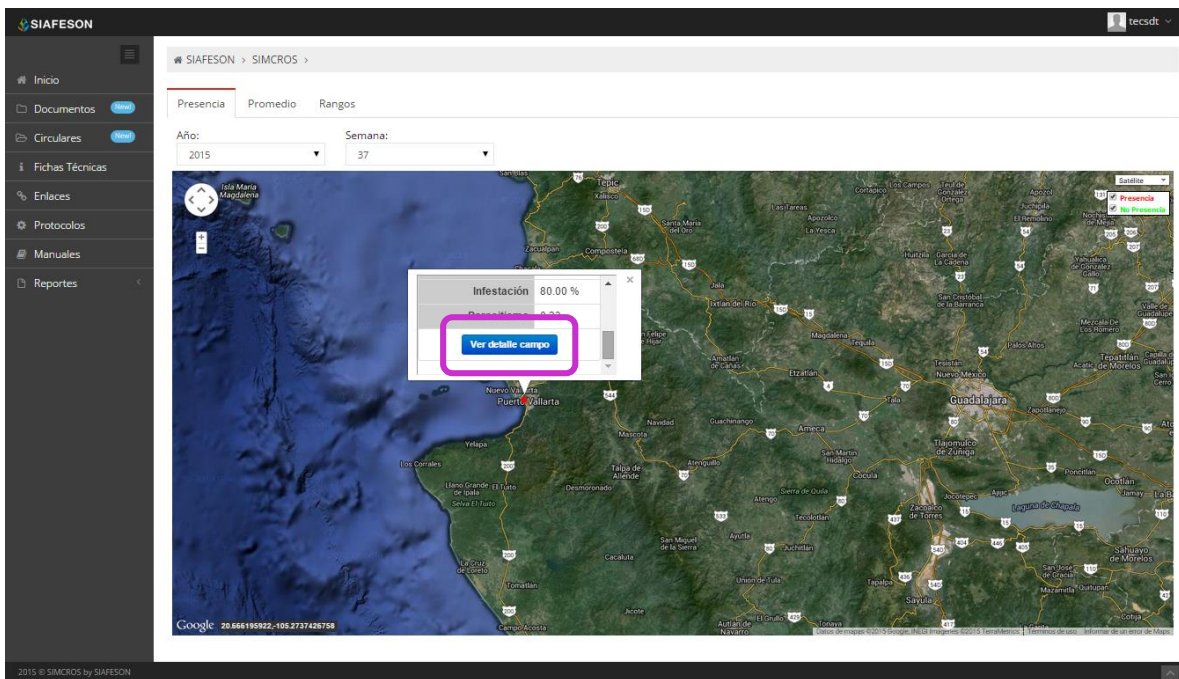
SIAFESON

tecsdt

Inicio
Documentos New!
Circulares New!
Fichas Técnicas
Enlaces
Protocolos
Manuales
Reportes

SIAFESON › SIMCROS ›

Presencia | Promedio | Rangos

Año:
2015

Semana:
37

Satélite
Presencia
No Presencia

| Infestación | 80.00 % |
|---|---|
| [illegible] | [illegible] |

Ver detalle campo

Isla Maria Magdalena
Tepic
Xalisco
Compostela
Santa María del Oro
Las Tarreas
Apozolco
La Yesca
Jala
Ixtlán del Río
Magdalena
Tequila
Amatlán de Cañas
Etzatlán
Tala
Guadalajara
Zapotlanejo
Tlajomulco de Zúñiga
Ameca
Mascota
Navidad
Guachinango
Atenguillo
Talpa de Allende
Puerto Vallarta
Nuevo Vallarta
Yelapa
Los Corrales
Llano Grande de Ipala
El Tuito
Desmoronado
Selva El Tuito
San Martín Hidalgo
Cocula
Atengo
Sierra de Quila
Tecolotlán
Jocotepec
Ajijic
Zacoalco de Torres
Laguna de Chapala
Ocotlán
Jamay
La Barca
Poncitlán
Ayutla
Juchitlán
San Miguel de la Sierra
Cacaluta
Unión de Tula
Tapalpa
Sayula
La Cruz de Loreto
Tomatlán
Jicote
El Grullo
Autlán de Navarro
Tonaya
Campo Acosta
Sahuayo de Morelos
San José de Gracia
Mazamitla
Quitupan
Cotija
Teuchitlán
Tesistán
Nuevo México
San Cristóbal de la Barranca
Huitzila
García de la Cadena
Tepatitlán de Morelos
Acatic
Pallos Altos
Mezcala de los Romero
Valle de Guadalupe
Yahualica de González Gallo
Juchipila
El Remolino
Apozol
Teul de González Ortega
Los Campos
Cortapico
Nochistlán de Mejía

Google 20.666195922,-105.2737426758
Datos de mapas ©2015 Google, INEGI Imágenes ©2015 TerraMetrics Términos de uso Informar de un error de Maps

2015 © SIMCROS by SIAFESON